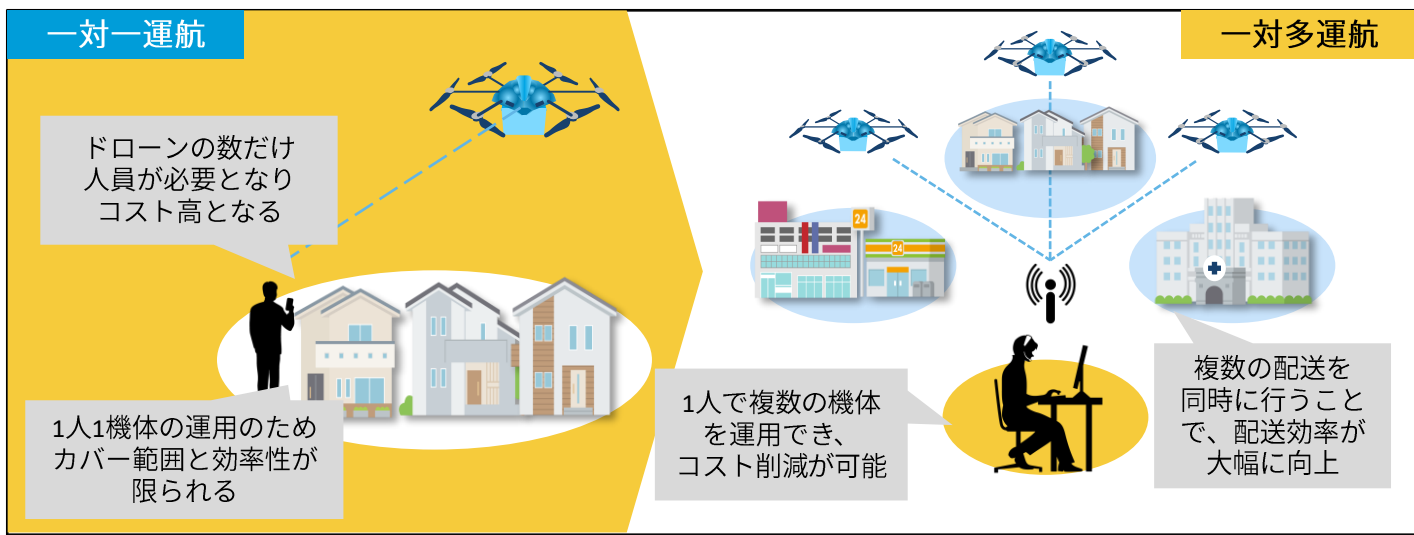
一対一運航

ドローンの数だけ人員が必要となりコスト高となる

1人1機体の運用のためカバー範囲と効率性が限られる

一対多運航

24

24

1人で複数の機体を運用でき、コスト削減が可能

複数の配送を同時に行うことで、配送効率が大幅に向上